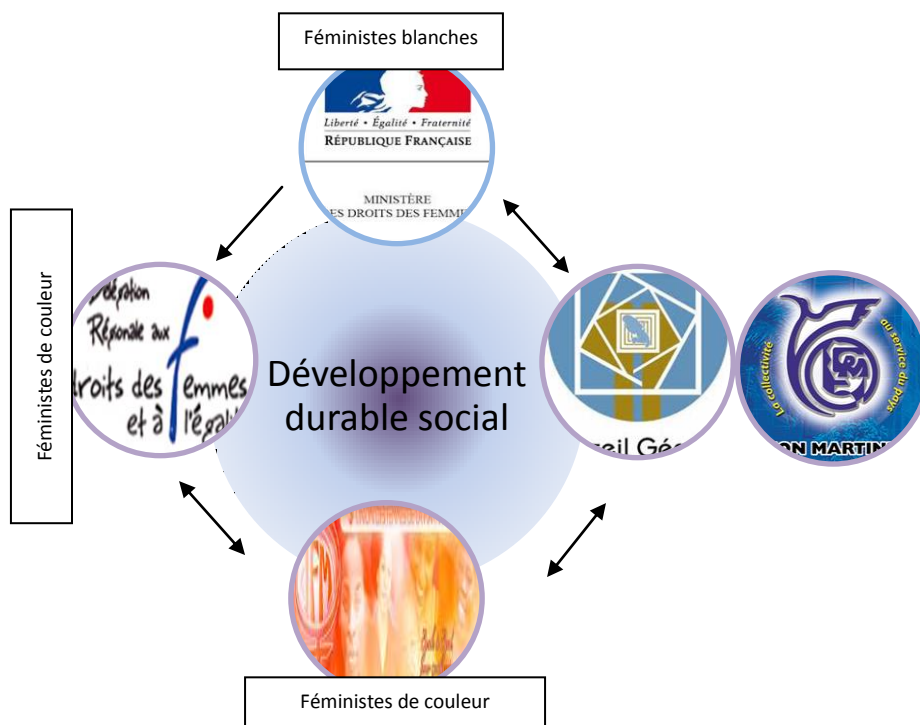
Féministes blanches

Liberté • Égalité • Fraternité
RÉPUBLIQUE FRANÇAISE
MINISTÈRE
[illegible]ES DROITS DES FEMME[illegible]

Féministes de couleur

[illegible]légation Régionale aux droits des femmes et à l'égali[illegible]

Développement durable social

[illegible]seil Gé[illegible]

La collectivité au service du pays
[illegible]ON MARTIN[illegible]

Féministes de couleur